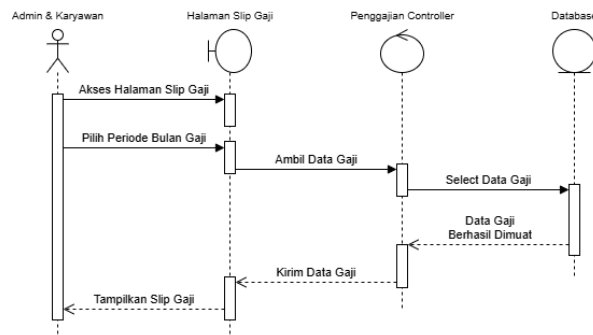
Admin & Karyawan
Halaman Slip Gaji
Penggajian Controller
Databas

Akses Halaman Slip Gaji
Pilih Periode Bulan Gaji
Ambil Data Gaji
Select Data Gaji
Data Gaji
Berhasil Dimuat
Kirim Data Gaji
Tampilkan Slip Gaji